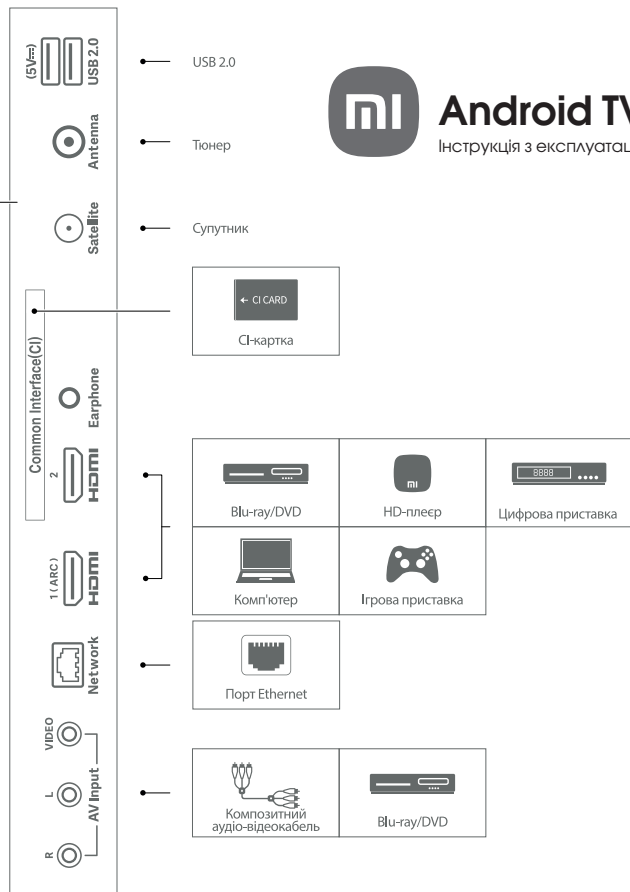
(5V⎓) USB 2.0

USB 2.0

Antenna

Тюнер

Satellite

Супутник

Android TV

Інструкція з експлуатац

Common Interface(CI)

← CI CARD

CI-картка

Earphone

2 HDMI

1 (ARC) HDMI

Blu-ray/DVD

HD-плеєр

8888

Цифрова приставка

Комп'ютер

Ігрова приставка

Network

Порт Ethernet

VIDEO

L

R

AV Input

Композитний аудіо-відеокабель

Blu-ray/DVD